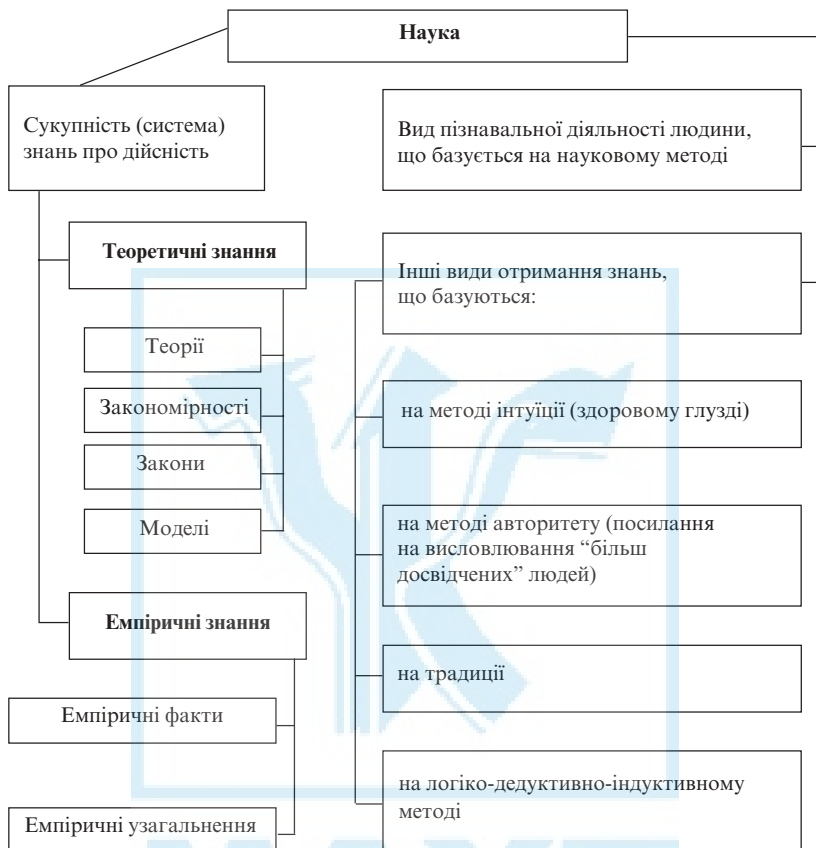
Наука

Сукупність (система) знань про дійсність

Теоретичні знання

Теорії

Закономірності

Закони

Моделі

Емпіричні знання

Емпіричні факти

Емпіричні узагальнення

Вид пізнавальної діяльності людини, що базується на науковому методі

Інші види отримання знань, що базуються:

на методі інтуїції (здоровому глузді)

на методі авторитету (посилання на висловлювання “більш досвідчених” людей)

на традиції

на логіко-дедуктивно-індуктивному методі